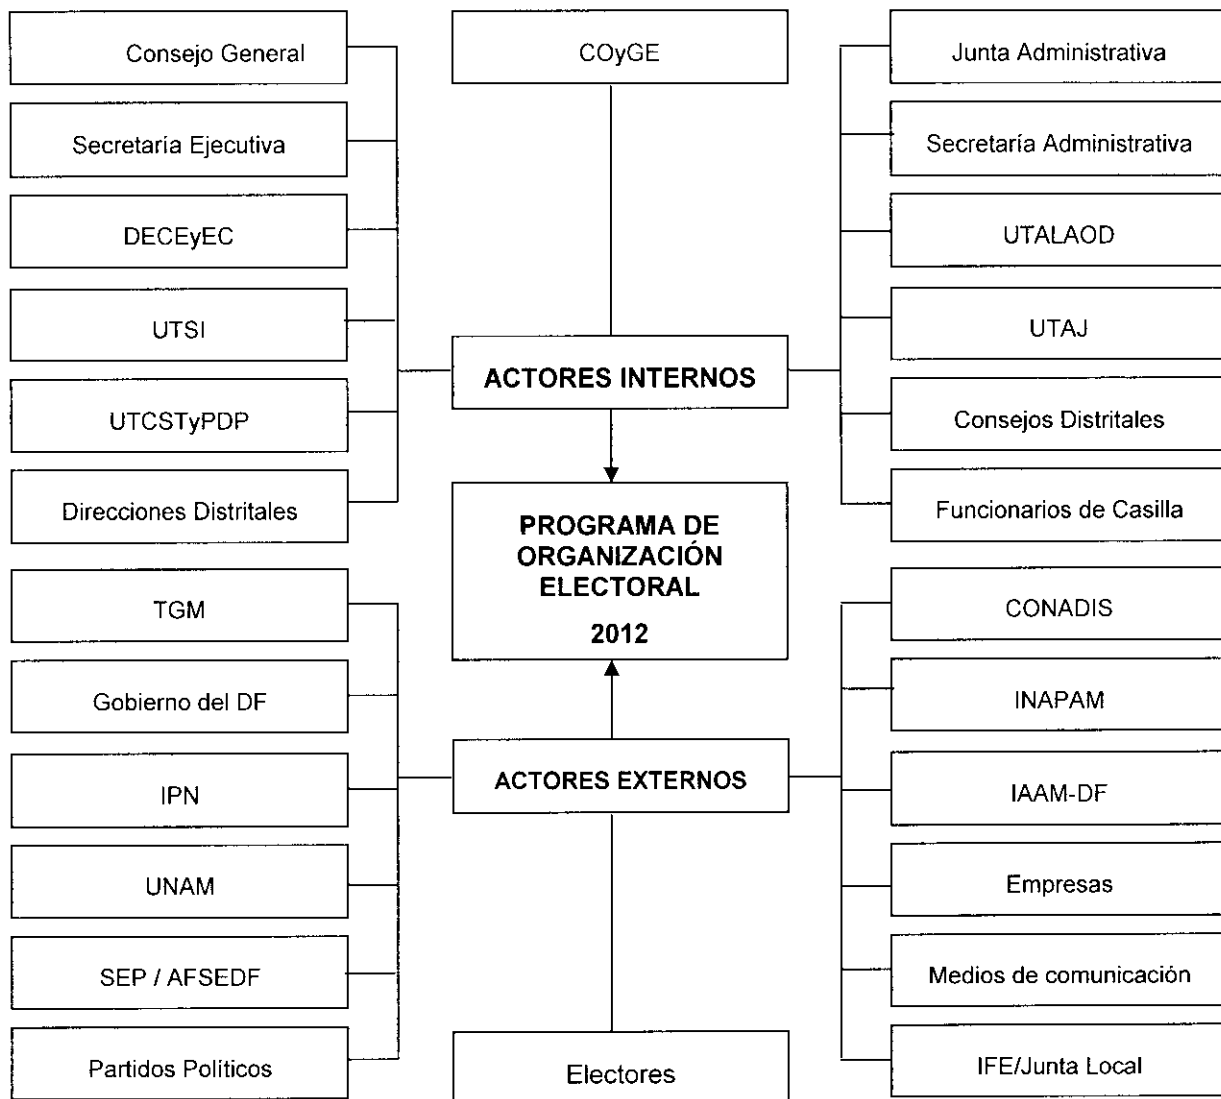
Consejo General

COyGE

Junta Administrativa

Secretaría Ejecutiva

Secretaría Administrativa

DECEyEC

UTALAOD

UTSI

UTAJ

ACTORES INTERNOS

UTCSTyPDP

Consejos Distritales

Direcciones Distritales

PROGRAMA DE ORGANIZACIÓN ELECTORAL

2012

Funcionarios de Casilla

TGM

CONADIS

Gobierno del DF

INAPAM

IPN

ACTORES EXTERNOS

IAAM-DF

UNAM

Empresas

SEP / AFSEDF

Medios de comunicación

Partidos Políticos

Electores

IFE/Junta Local